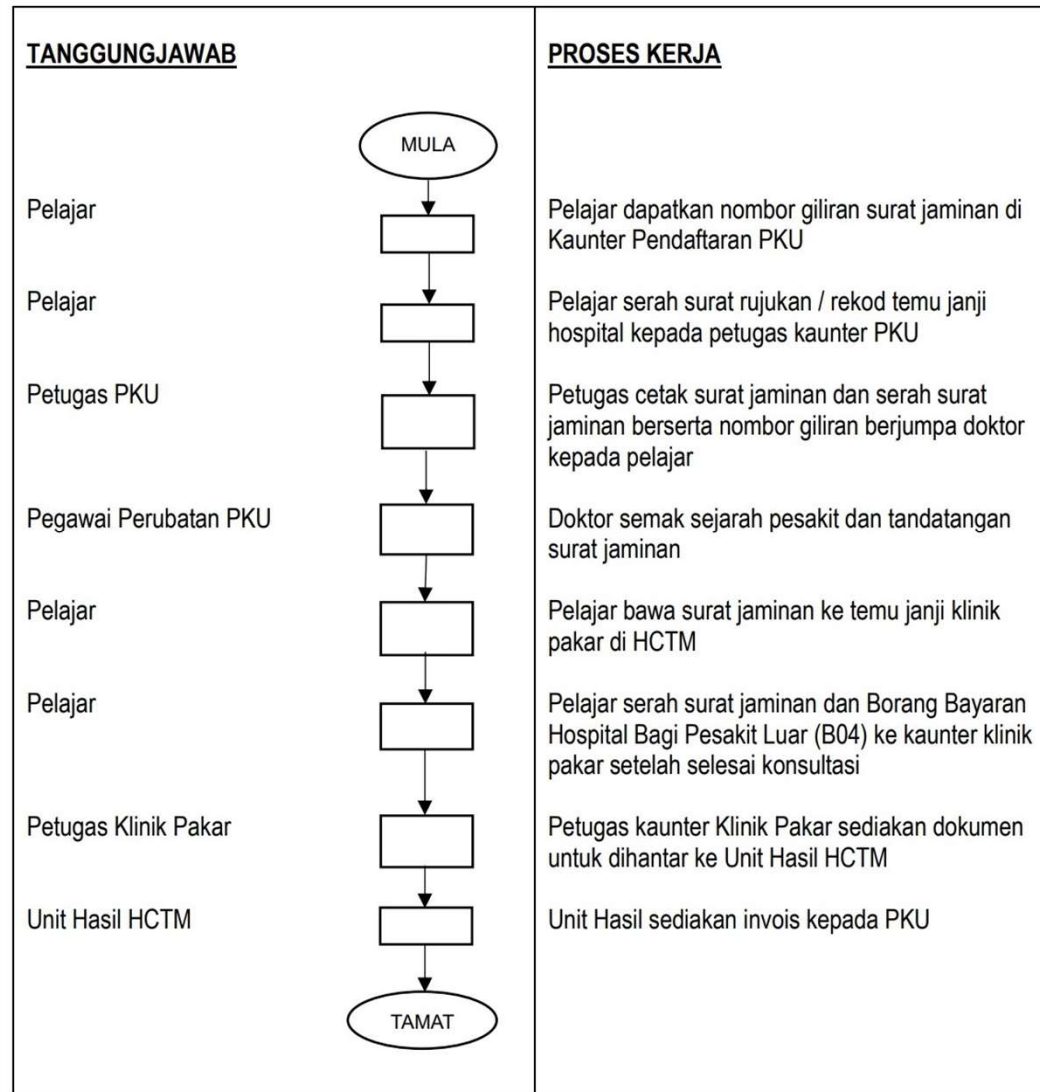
| TANGGUNGJAWAB | PROSES KERJA |
|---|---|
| MULA | |
| Pelajar | Pelajar dapatkan nombor giliran surat jaminan di Kaunter Pendaftaran PKU |
| Pelajar | Pelajar serah surat rujukan / rekod temu janji hospital kepada petugas kaunter PKU |
| Petugas PKU | Petugas cetak surat jaminan dan serah surat jaminan berserta nombor giliran berjumpa doktor kepada pelajar |
| Pegawai Perubatan PKU | Doktor semak sejarah pesakit dan tandatangan surat jaminan |
| Pelajar | Pelajar bawa surat jaminan ke temu janji klinik pakar di HCTM |
| Pelajar | Pelajar serah surat jaminan dan Borang Bayaran Hospital Bagi Pesakit Luar (B04) ke kaunter klinik pakar setelah selesai konsultasi |
| Petugas Klinik Pakar | Petugas kaunter Klinik Pakar sediakan dokumen untuk dihantar ke Unit Hasil HCTM |
| Unit Hasil HCTM | Unit Hasil sediakan invois kepada PKU |
| TAMAT | |